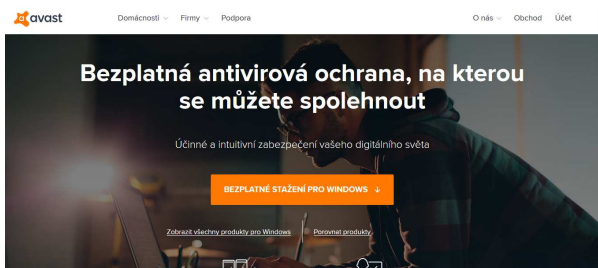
avast Domácnosti Firmy Podpora O nás Obchod Účet

Bezplatná antivirová ochrana, na kterou se můžete spolehnout

Účinné a intuitivní zabezpečení vašeho digitálního světa

BEZPLATNÉ STAŽENÍ PRO WINDOWS ↓

Zobrazit všechny produkty pro Windows Porovnat produkty